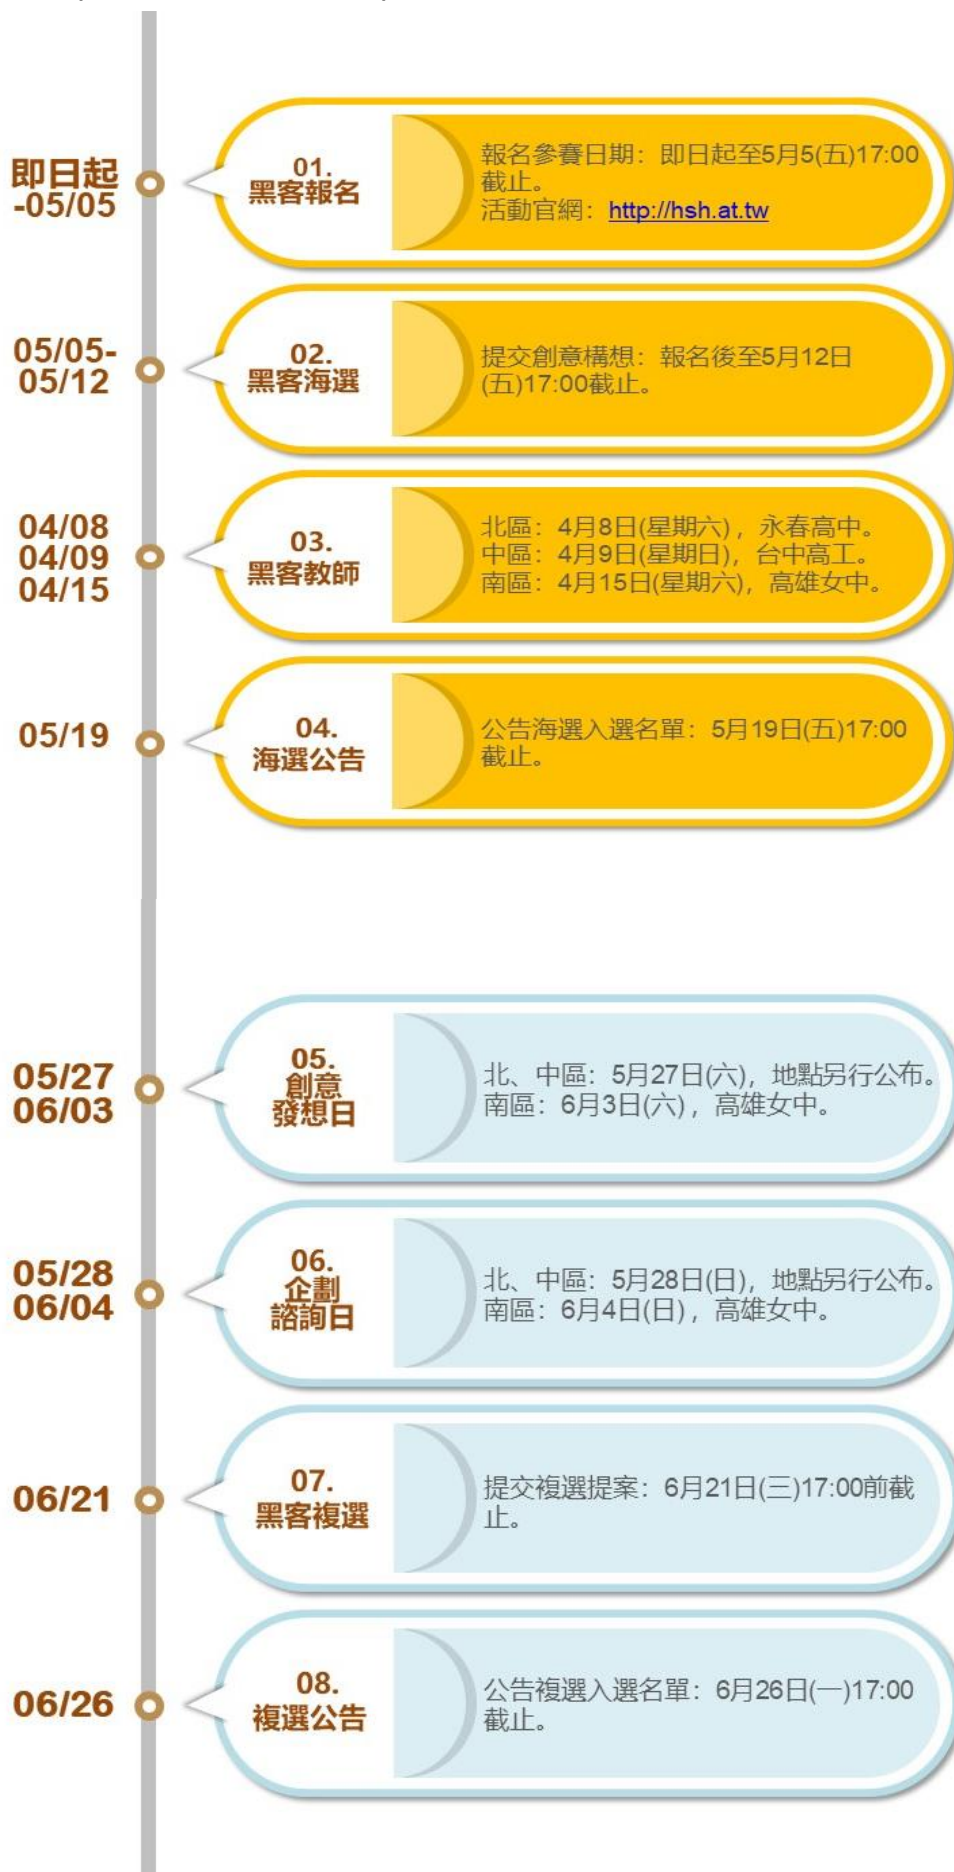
即日起 -05/05

01. 黑客報名

報名參賽日期：即日起至5月5(五)17:00截止。
活動官網：http://hsh.at.tw

05/05-05/12

02. 黑客海選

提交創意構想：報名後至5月12日(五)17:00截止。

04/08 04/09 04/15

03. 黑客教師

北區：4月8日(星期六)，永春高中。
中區：4月9日(星期日)，台中高工。
南區：4月15日(星期六)，高雄女中。

05/19

04. 海選公告

公告海選入選名單：5月19日(五)17:00截止。

05/27 06/03

05. 創意發想日

北、中區：5月27日(六)，地點另行公布。
南區：6月3日(六)，高雄女中。

05/28 06/04

06. 企劃諮詢日

北、中區：5月28日(日)，地點另行公布。
南區：6月4日(日)，高雄女中。

06/21

07. 黑客複選

提交複選提案：6月21日(三)17:00前截止。

06/26

08. 複選公告

公告複選入選名單：6月26日(一)17:00截止。